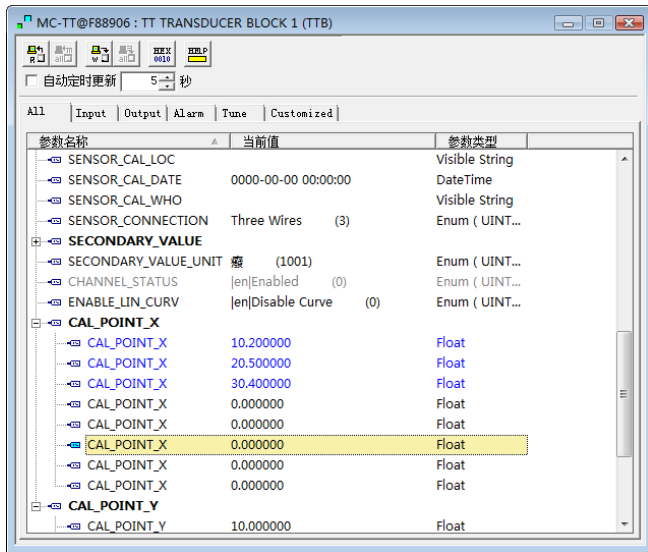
MC-TT@F88906 : TT TRANSDUCER BLOCK 1 (TTB)

HEX 0010 HELP

自动定时更新 5 秒

All | Input | Output | Alarm | Tune | Customized

| 参数名称 | 当前值 | 参数类型 |
|---|---|---|
| SENSOR_CAL_LOC | | Visible String |
| SENSOR_CAL_DATE | 0000-00-00 00:00:00 | DateTime |
| SENSOR_CAL_WHO | | Visible String |
| SENSOR_CONNECTION | Three Wires (3) | Enum ( UINT... |
| SECONDARY_VALUE | | |
| SECONDARY_VALUE_UNIT | 癈 (1001) | Enum ( UINT... |
| CHANNEL_STATUS | \|en\|Enabled (0) | Enum ( UINT... |
| ENABLE_LIN_CURV | \|en\|Disable Curve (0) | Enum ( UINT... |
| CAL_POINT_X | | |
| CAL_POINT_X | 10.200000 | Float |
| CAL_POINT_X | 20.500000 | Float |
| CAL_POINT_X | 30.400000 | Float |
| CAL_POINT_X | 0.000000 | Float |
| CAL_POINT_X | 0.000000 | Float |
| CAL_POINT_X | 0.000000 | Float |
| CAL_POINT_X | 0.000000 | Float |
| CAL_POINT_X | 0.000000 | Float |
| CAL_POINT_Y | | |
| CAL_POINT_Y | 10.000000 | Float |